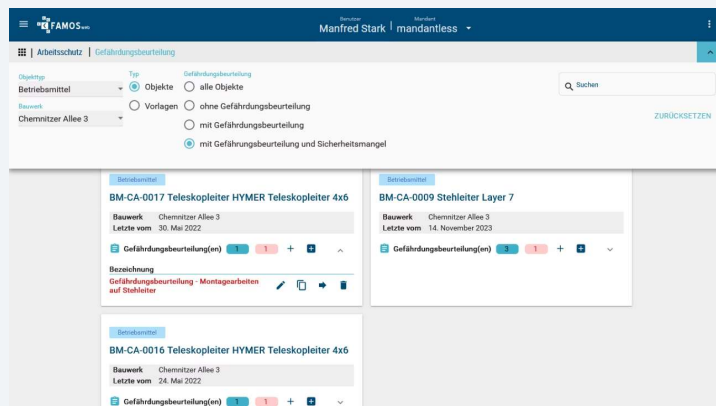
FAMOS

Benutzer
Manfred Stark

Mandant
mandantless

Arbeitsschutz | Gefährdungsbeurteilung

Objekttyp
Betriebsmittel

Bauwerk
Chemnitzer Allee 3

Typ
Objekte
Vorlagen

Gefährdungsbeurteilung
alle Objekte
ohne Gefährdungsbeurteilung
mit Gefährdungsbeurteilung
mit Gefährungsbeurteilung und Sicherheitsmangel

Suchen

ZURÜCKSETZEN

Betriebsmittel
BM-CA-0017 Teleskopleiter HYMER Teleskopleiter 4x6
Bauwerk Chemnitzer Allee 3
Letzte vom 30. Mai 2022
Gefährdungsbeurteilung(en) 1 1
Bezeichnung
Gefährdungsbeurteilung - Montagearbeiten auf Stehleiter

Betriebsmittel
BM-CA-0009 Stehleiter Layer 7
Bauwerk Chemnitzer Allee 3
Letzte vom 14. November 2023
Gefährdungsbeurteilung(en) 3 1

Betriebsmittel
BM-CA-0016 Teleskopleiter HYMER Teleskopleiter 4x6
Bauwerk Chemnitzer Allee 3
Letzte vom 24. Mai 2022
Gefährdungsbeurteilung(en) 1 1